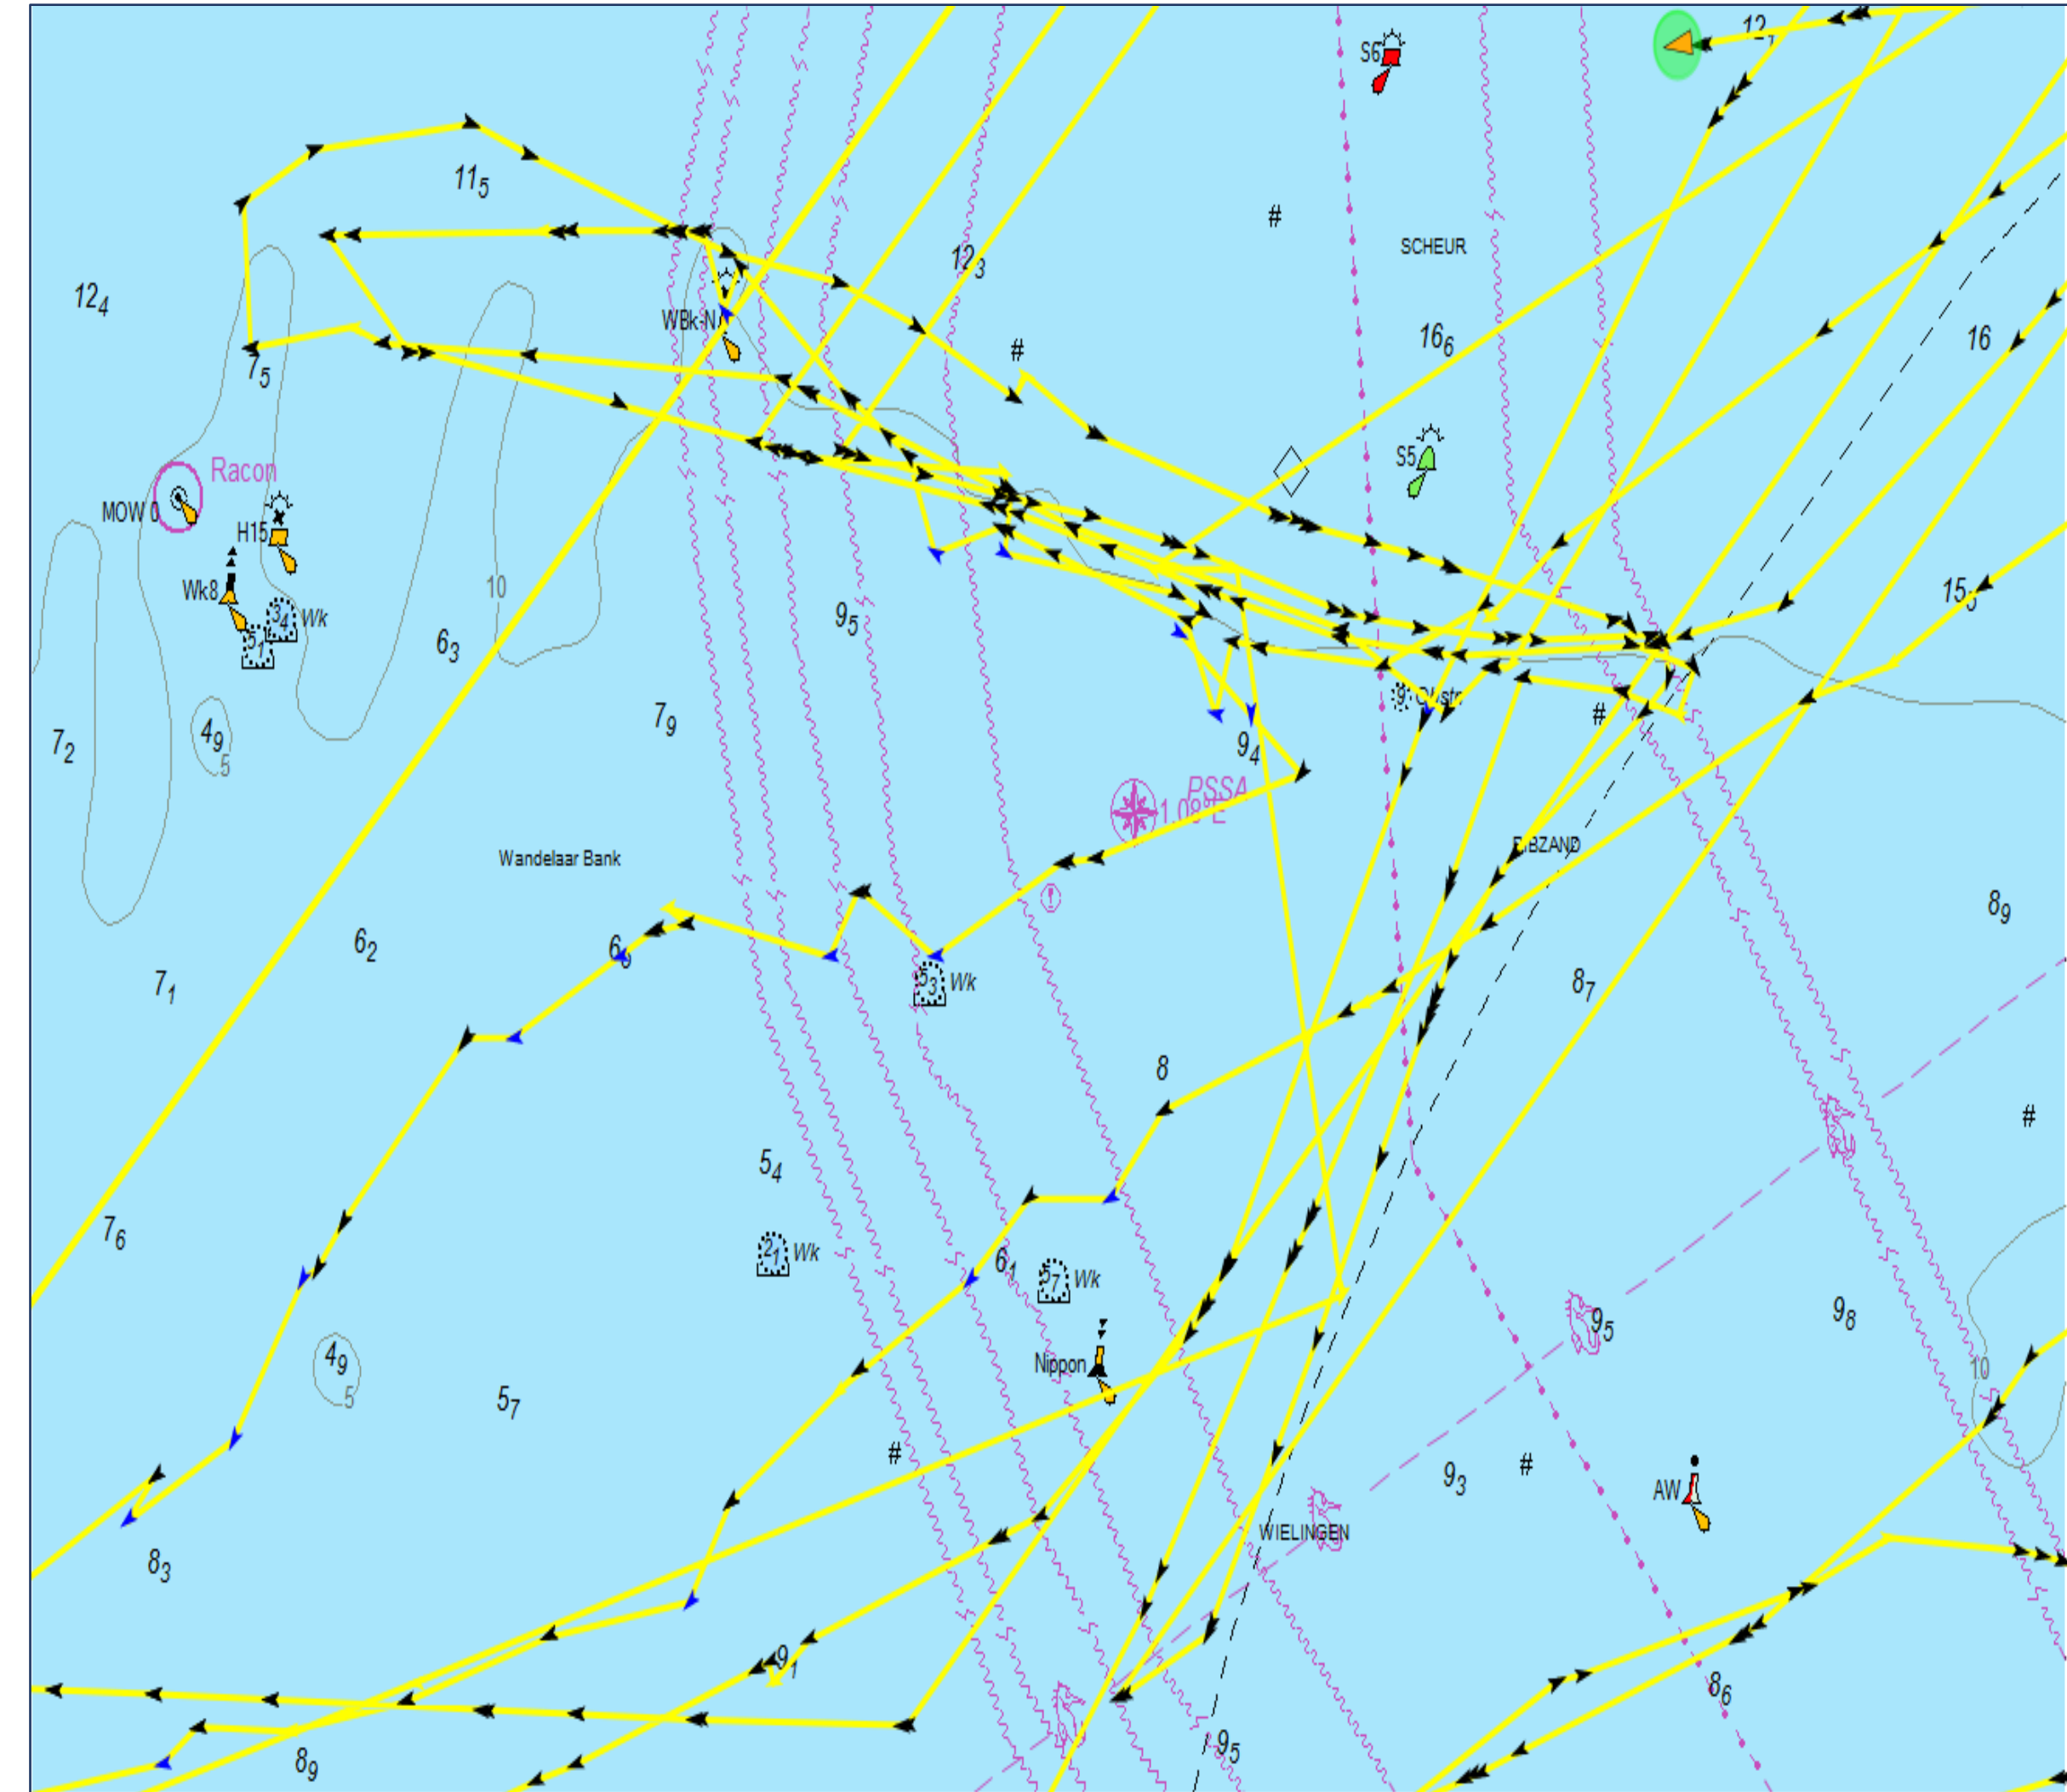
$12_1$
S6
$11_5$
#
SCHEUR
$12_4$
$12_3$
WBk-N
$16_6$
#
16
$7_5$
Racon
S5
MOW 0
H15
Wk8
$3_4$ Wk
10
$15_5$
$5_1$
$6_3$
$9_5$
$7_9$
9 Oostd
#
$7_2$
$4_9$
5
$9_4$
PSSA
1.09°E
Wandelaar Bank
EBZAND
$8_9$
$6_2$
$6_0$
$5_3$ Wk
$7_1$
$8_7$
8
#
$5_4$
$7_6$
$2_1$ Wk
$6_1$
$5_7$ Wk
$9_5$
$9_8$
10
$4_9$
5
Nippon
$5_7$
#
$9_3$
#
AW
WIELINGEN
$8_3$
$9_1$
$8_6$
$8_9$
$9_5$